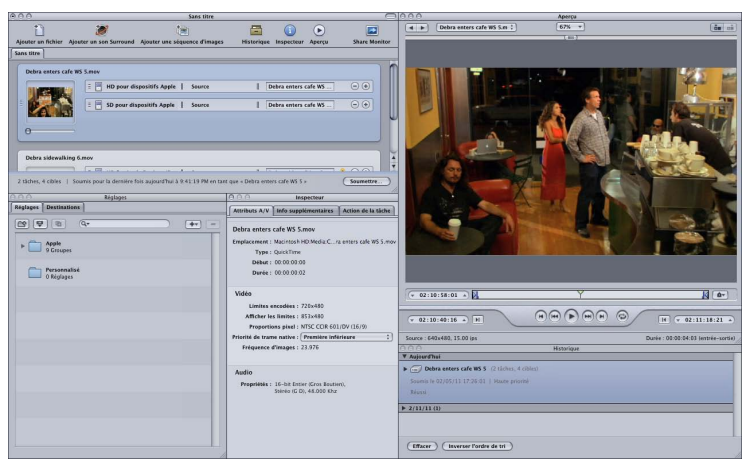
Sans titre

Ajouter un fichier Ajouter un son Surround Ajouter une séquence d'images Historique Inspecteur Aperçu Share Monitor

Sans titre

Debra enters cafe WS 5.mov

HD pour dispositifs Apple | Source | Debra enters cafe WS...

SD pour dispositifs Apple | Source | Debra enters cafe WS...

Debra sidewalking 6.mov

2 tâches, 4 cibles | Soumis pour la dernière fois aujourd'hui à 9:41:19 PM en tant que « Debra enters cafe WS 5 » Soumettre...

Réglages

Réglages Destinations

Apple
9 Groupes

Personnalisé
0 Réglages

Inspecteur

Attributs A/V Info supplémentaires Action de la tâche

Debra enters cafe WS 5.mov

Emplacement : Macintosh HD:Media:C...ra enters cafe WS 5.mov
Type : QuickTime
Début : 00:00:00:00
Durée : 00:00:00:02

Vidéo

Limites encodées : 720x480
Afficher les limites : 853x480
Proportions pixel : NTSC CCIR 601/DV (16/9)
Priorité de trame native : Première inférieure
Fréquence d'images : 23.976

Audio

Propriétés : 16-bit Entier (Gros Boutien), Stéréo (G D), 48.000 khz

Aperçu

Debra enters cafe WS 5.m 67%

02:10:58:01

02:10:40:16 02:11:18:21

Source : 640x480, 15.00 fps Durée : 00:00:04:03 (entrée-sortie)

Historique

Aujourd'hui

Debra enters cafe WS 5 (2 tâches, 4 cibles)
Soumis le 02/11/11 17:26:01 | Haute priorité
Réussi

2/11/11 (1)

Effacer Inverser l'ordre de tri